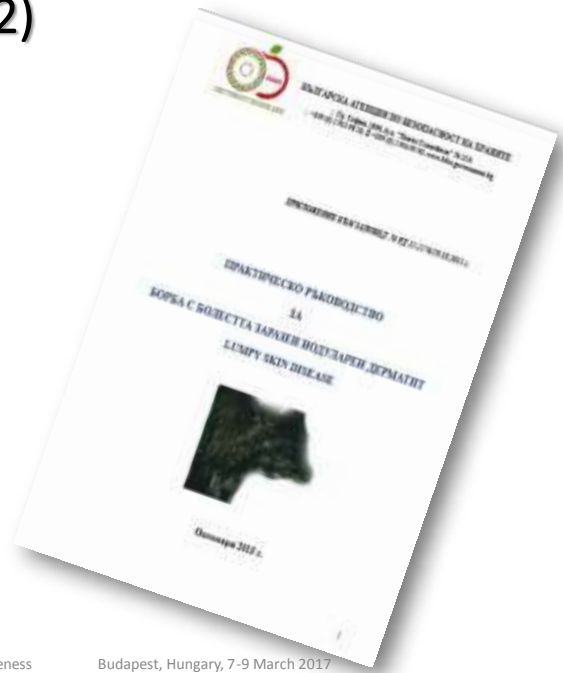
2)

БЪЛГАРСКА АГЕНЦИЯ ПО БЕЗОПАСНОСТ НА ХРАНИТЕ

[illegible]

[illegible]

ПРАКТИЧЕСКО РЪКОВОДСТВО

ЗА

БОРБА С БОЛЕСТТА ЗАРАЗЕН НОДУЛАРЕН ДЕРМАТИТ

LUMPY SKIN DISEASE

Октомври 2015 г.

1

eness

Budapest, Hungary, 7-9 March 2017